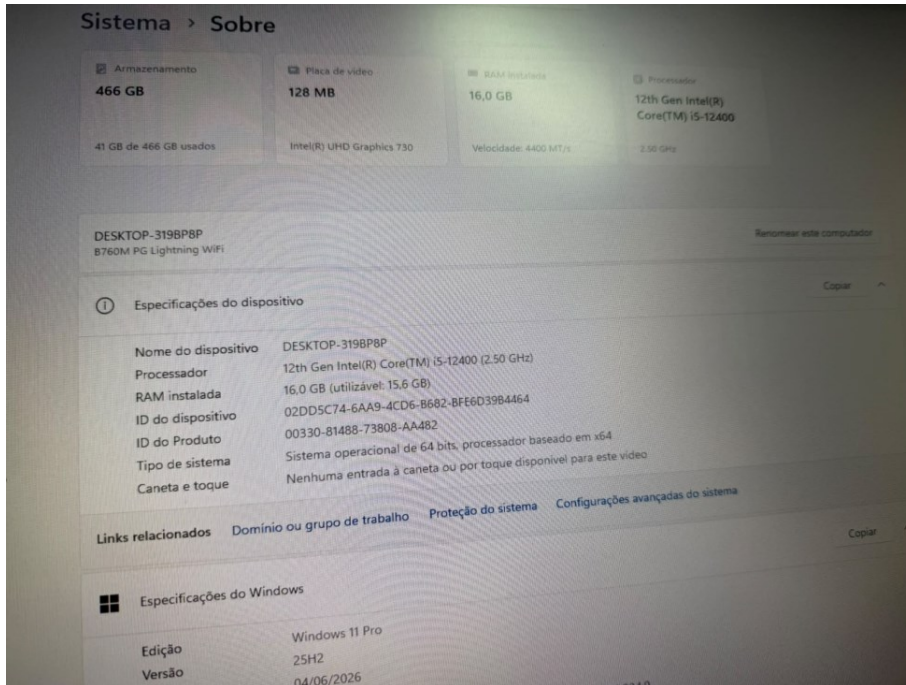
Sistema › Sobre

Armazenamento
466 GB
41 GB de 466 GB usados

Placa de vídeo
128 MB
Intel(R) UHD Graphics 730

RAM instalada
16,0 GB
Velocidade: 4400 MT/s

Processador
12th Gen Intel(R) Core(TM) i5-12400
2.50 GHz

DESKTOP-319BP8P
B760M PG Lightning WiFi

Renomear este computador

Especificações do dispositivo

Copiar

| | |
|---|---|
| Nome do dispositivo | DESKTOP-319BP8P |
| Processador | 12th Gen Intel(R) Core(TM) i5-12400 (2.50 GHz) |
| RAM instalada | 16,0 GB (utilizável: 15,6 GB) |
| ID do dispositivo | 02DD5C74-6AA9-4CD6-B682-BFE6D39B4464 |
| ID do Produto | 00330-81488-73808-AA482 |
| Tipo de sistema | Sistema operacional de 64 bits, processador baseado em x64 |
| Caneta e toque | Nenhuma entrada à caneta ou por toque disponível para este vídeo |

Links relacionados  Domínio ou grupo de trabalho  Proteção do sistema  Configurações avançadas do sistema

Especificações do Windows

Copiar

| | |
|---|---|
| Edição | Windows 11 Pro |
| Versão | 25H2 |
| | 04/06/2026 |